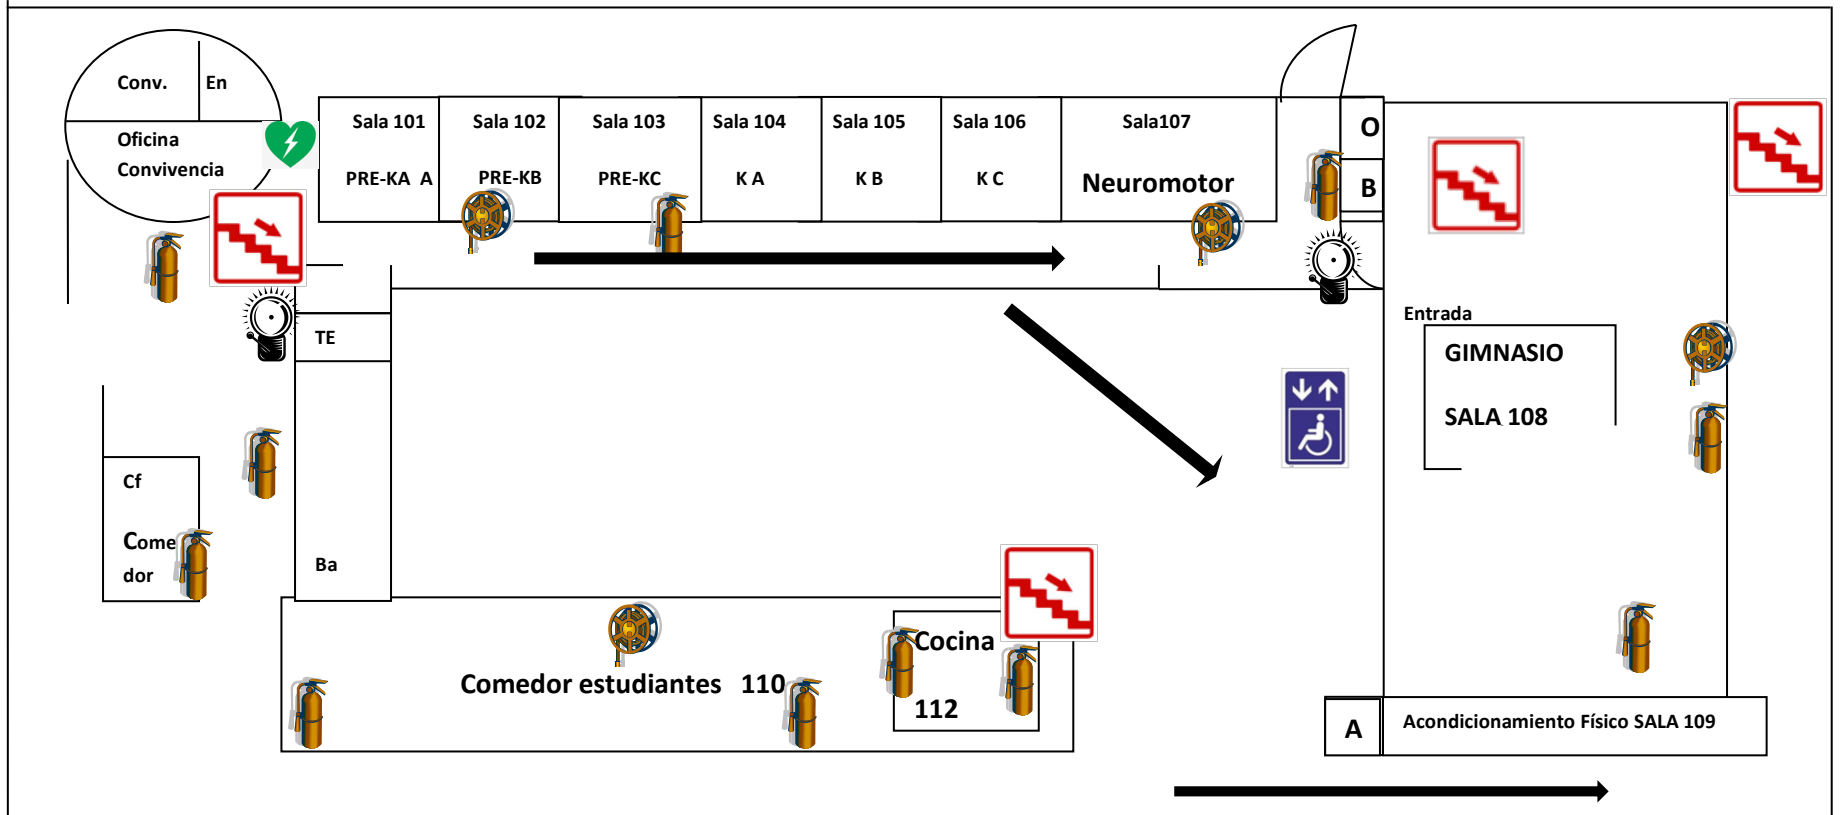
Conv.
En
Oficina Convivencia

Sala 101
PRE-KA A
Sala 102
PRE-KB
Sala 103
PRE-KC
Sala 104
K A
Sala 105
K B
Sala 106
K C
Sala107
Neuromotor

O
B

TE

Entrada
GIMNASIO
SALA 108

Cf
Come dor

Ba

Cocina
112

Comedor estudiantes 110

A
Acondicionamiento Físico SALA 109